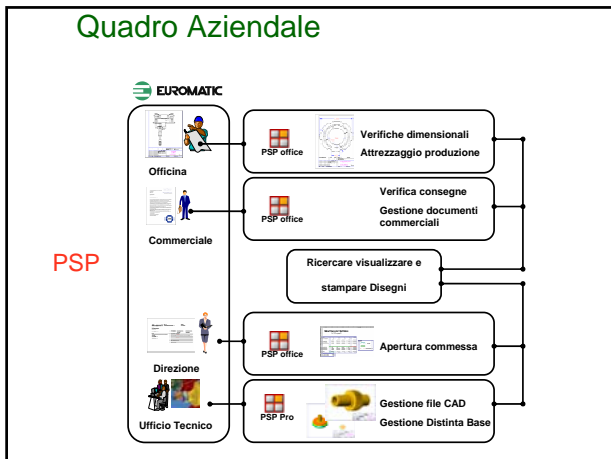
Quadro Aziendale

EUROMATIC

PSP

Officina

PSP office

Verifiche dimensionali
Attrezzaggio produzione

Commerciale

PSP office

Verifica consegne
Gestione documenti commerciali

Ricercare visualizzare e
stampare Disegni

Direzione

PSP office

Apertura commessa

Ufficio Tecnico

PSP Pro

Gestione file CAD
Gestione Distinta Base